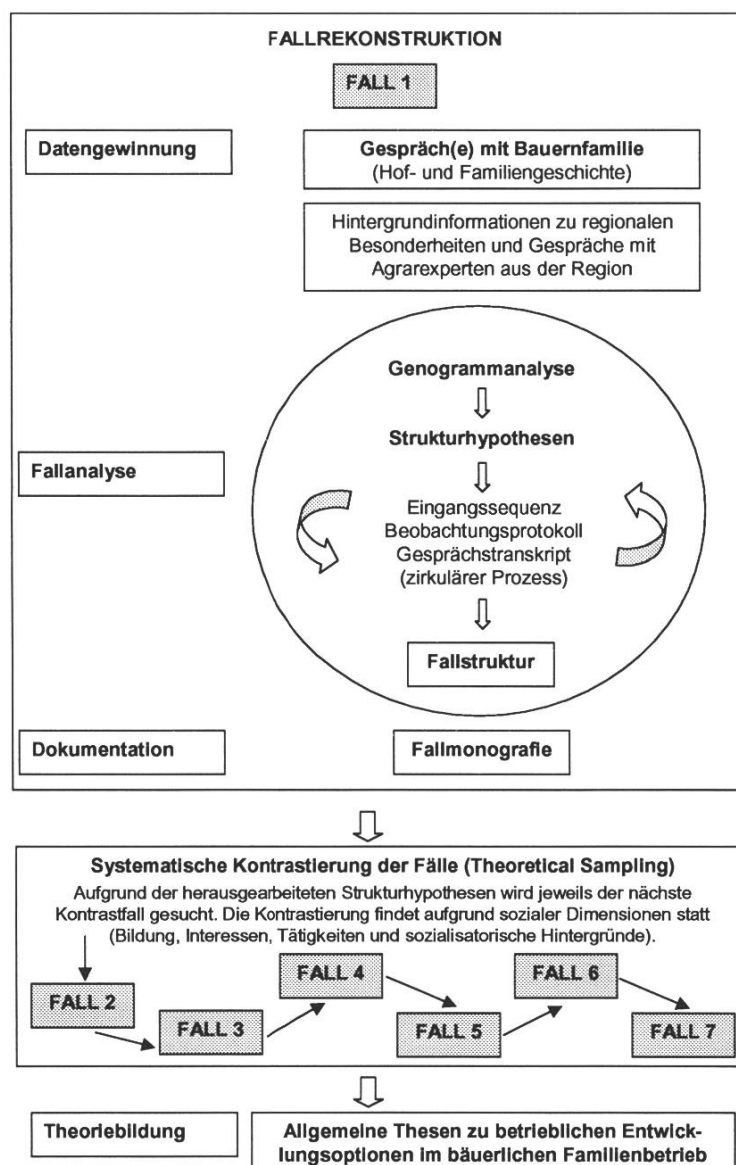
FALLREKONSTRUKTION

FALL 1

Datengewinnung

Gespräch(e) mit Bauernfamilie
(Hof- und Familiengeschichte)

Hintergrundinformationen zu regionalen Besonderheiten und Gespräche mit Agrarexperten aus der Region

Fallanalyse

Genogrammanalyse

Strukturhypothesen

Eingangssequenz
Beobachtungsprotokoll
Gesprächstranskript
(zirkulärer Prozess)

Fallstruktur

Dokumentation

Fallmonografie

Systematische Kontrastierung der Fälle (Theoretical Sampling)
Aufgrund der herausgearbeiteten Strukturhypothesen wird jeweils der nächste Kontrastfall gesucht. Die Kontrastierung findet aufgrund sozialer Dimensionen statt (Bildung, Interessen, Tätigkeiten und sozialisatorische Hintergründe).

FALL 2

FALL 3

FALL 4

FALL 5

FALL 6

FALL 7

Theoriebildung

Allgemeine Thesen zu betrieblichen Entwicklungsoptionen im bäuerlichen Familienbetrieb